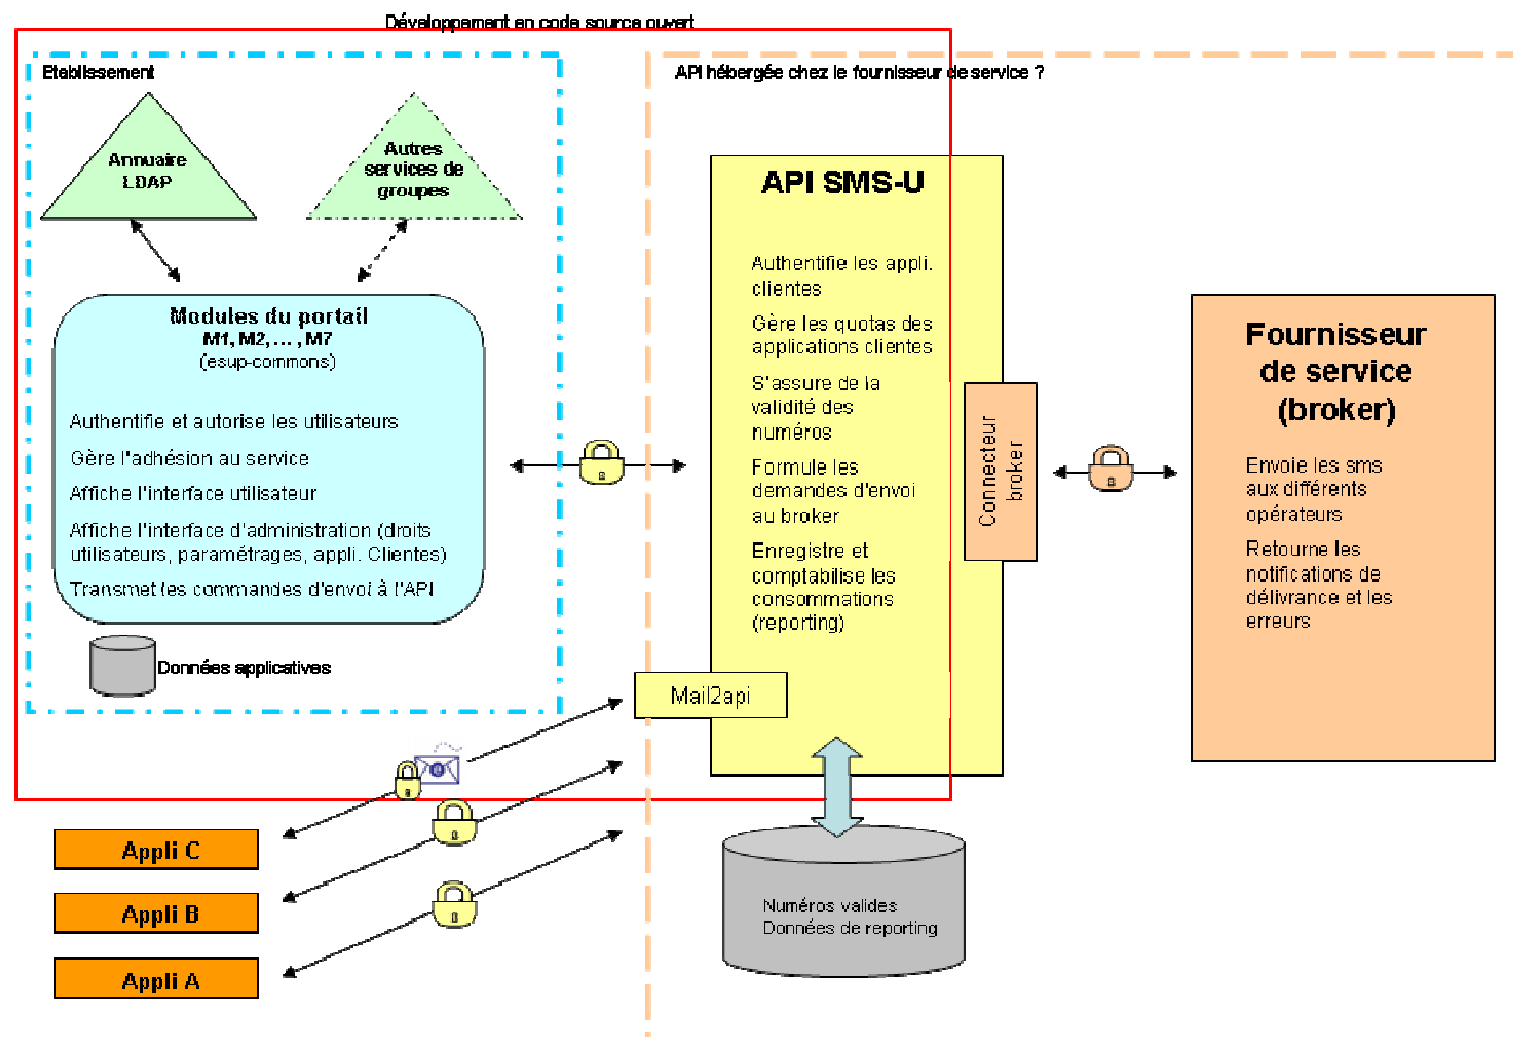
Développement en code source ouvert

Etablissement

Annuaire LDAP

Autres services de groupes

Modules du portail
M1, M2, … , M7
(esup-commons)

Authentifie et autorise les utilisateurs

Gère l'adhésion au service

Affiche l'interface utilisateur

Affiche l'interface d'administration (droits utilisateurs, paramétrages, appli. Clientes)

Transmet les commandes d'envoi à l'API

Données applicatives

API hébergée chez le fournisseur de service ?

API SMS-U

Authentifie les appli. clientes

Gère les quotas des applications clientes

S'assure de la validité des numéros

Formule les demandes d'envoi au broker

Enregistre et comptabilise les consommations (reporting)

Connecteur broker

Mail2api

Numéros valides
Données de reporting

Fournisseur de service (broker)

Envoie les sms aux différents opérateurs

Retourne les notifications de délivrance et les erreurs

Appli C

Appli B

Appli A